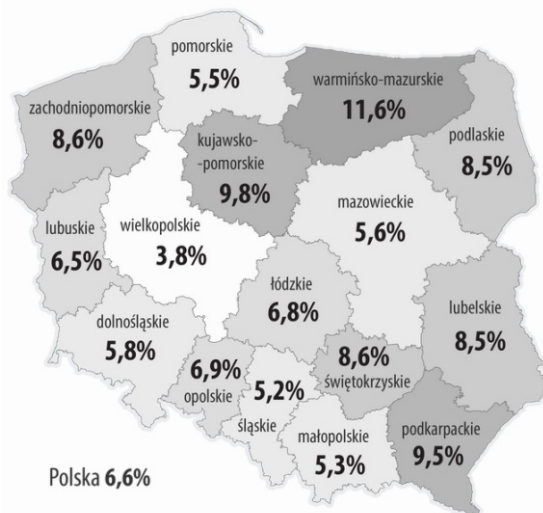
pomorskie
5,5%

warmińsko-mazurskie
11,6%

zachodniopomorskie
8,6%

kujawsko-
-pomorskie
9,8%

podlaskie
8,5%

mazowieckie
5,6%

lubuskie
6,5%

wielkopolskie
3,8%

łódzkie
6,8%

lubelskie
8,5%

dolnośląskie
5,8%

6,9%
opolskie

5,2%

8,6%
świętokrzyskie

śląskie

małopolskie
5,3%

podkarpackie
9,5%

Polska 6,6%